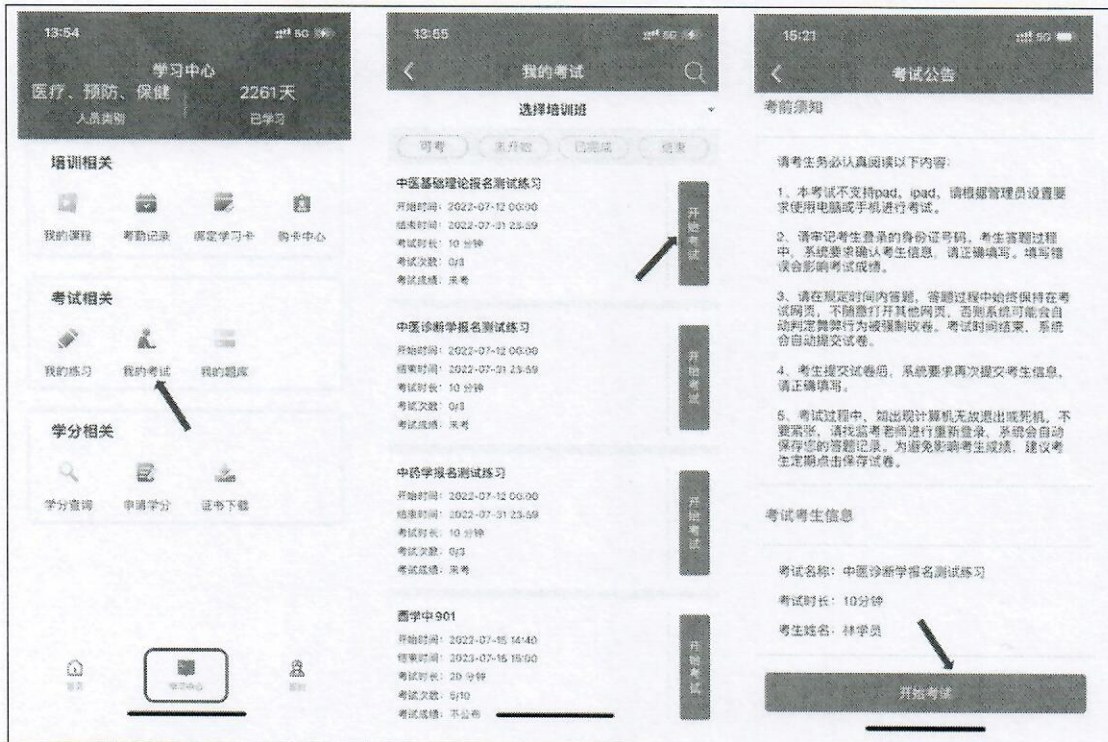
13:54
学习中心
医疗、预防、保健
人员类别
2261天
已学习

培训相关
我的课程 考勤记录 绑定学习卡 购卡中心

考试相关
我的练习 我的考试 我的题库

学分相关
学分查询 申请学分 证书下载

首页 学习中心 我的

13:55
我的考试
选择培训班
可考 未开始 已完成 结束

中医基础理论报名测试练习
开始时间：2022-07-12 00:00
结束时间：2022-07-31 23:59
考试时长：10 分钟
考试次数：0/3
考试成绩：未考
开始考试

中医诊断学报名测试练习
开始时间：2022-07-12 00:00
结束时间：2022-07-31 23:59
考试时长：10 分钟
考试次数：0/3
考试成绩：未考
开始考试

中药学报名测试练习
开始时间：2022-07-12 00:00
结束时间：2022-07-31 23:59
考试时长：10 分钟
考试次数：0/3
考试成绩：未考
开始考试

西学中901
开始时间：2022-07-15 14:40
结束时间：2023-07-15 16:00
考试时长：20 分钟
考试次数：5/10
考试成绩：不公布
开始考试

15:21
考试公告
考前须知

请考生务必认真阅读以下内容：

1、本考试不支持pad、ipad，请根据管理员设置要求使用电脑或手机进行考试。

2、请牢记考生登录的身份证号码，考生答题过程中，系统要求确认考生信息，请正确填写，填写错误会影响考试成绩。

3、请在规定时间内答题，答题过程中始终保持在考试网页，不随意打开其他网页，否则系统可能会自动判定舞弊行为被强制收卷。考试时间结束，系统会自动提交试卷。

4、考生提交试卷后，系统要求再次提交考生信息，请正确填写。

5、考试过程中，如出现计算机无故退出或死机，不要紧张，请找监考老师进行重新登录，系统会自动保存您的答题记录。为避免影响考生成绩，建议考生定期点击保存试卷。

考试考生信息

考试名称：中医诊断学报名测试练习
考试时长：10分钟
考生姓名：林学员

开始考试